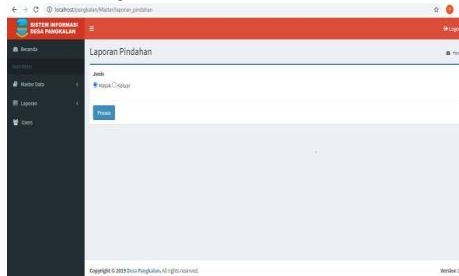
localhost/pangkalan/Master/laporan_pindahan

SISTEM INFORMASI DESA PANGKALAN

Logo

Beranda

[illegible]

Master Data

Laporan

Users

Laporan Pindahan

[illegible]

Jenis

Masuk Keluar

Proses

Copyright © 2019 Desa Pangkalan. All rights reserved.

Version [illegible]